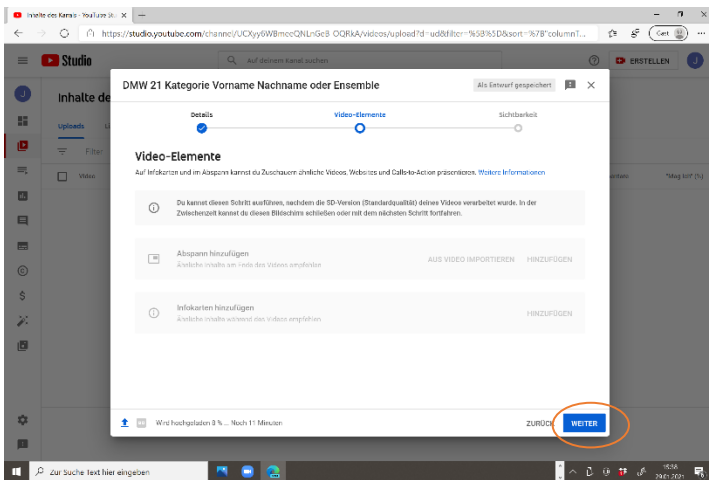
Inhalte des Kanals - YouTube St... ×

https://studio.youtube.com/channel/UCXyy6WBmcoQNLnGcB OQRkA/videos/upload?d=ud&filter=%5B%5D&sort=%7B"columnT...

Gast

Studio

Auf deinem Kanal suchen

ERSTELLEN

Inhalte de

Uploads

Filter

Video

"Mag ich" (%)

DMW 21 Kategorie Vorname Nachname oder Ensemble

Als Entwurf gespeichert

Details

Video-Elemente

Sichtbarkeit

Video-Elemente

Auf Infokarten und im Abspann kannst du Zuschauern ähnliche Videos, Websites und Calls-to-Action präsentieren. Weitere Informationen

Du kannst diesen Schritt ausführen, nachdem die SD-Version (Standardqualität) deines Videos verarbeitet wurde. In der Zwischenzeit kannst du dieses Bildschirm schließen oder mit dem nächsten Schritt fortfahren.

Abspann hinzufügen
Ähnliche Inhalte am Ende des Videos empfehlen

AUS VIDEO IMPORTIEREN

HINZUFÜGEN

Infokarten hinzufügen
Ähnliche Inhalte während des Videos empfehlen

HINZUFÜGEN

Wird hochgeladen 8 % ... Noch 11 Minuten

ZURÜCK

WEITER

Zur Suche Text hier eingeben

15:58
29.01.2021